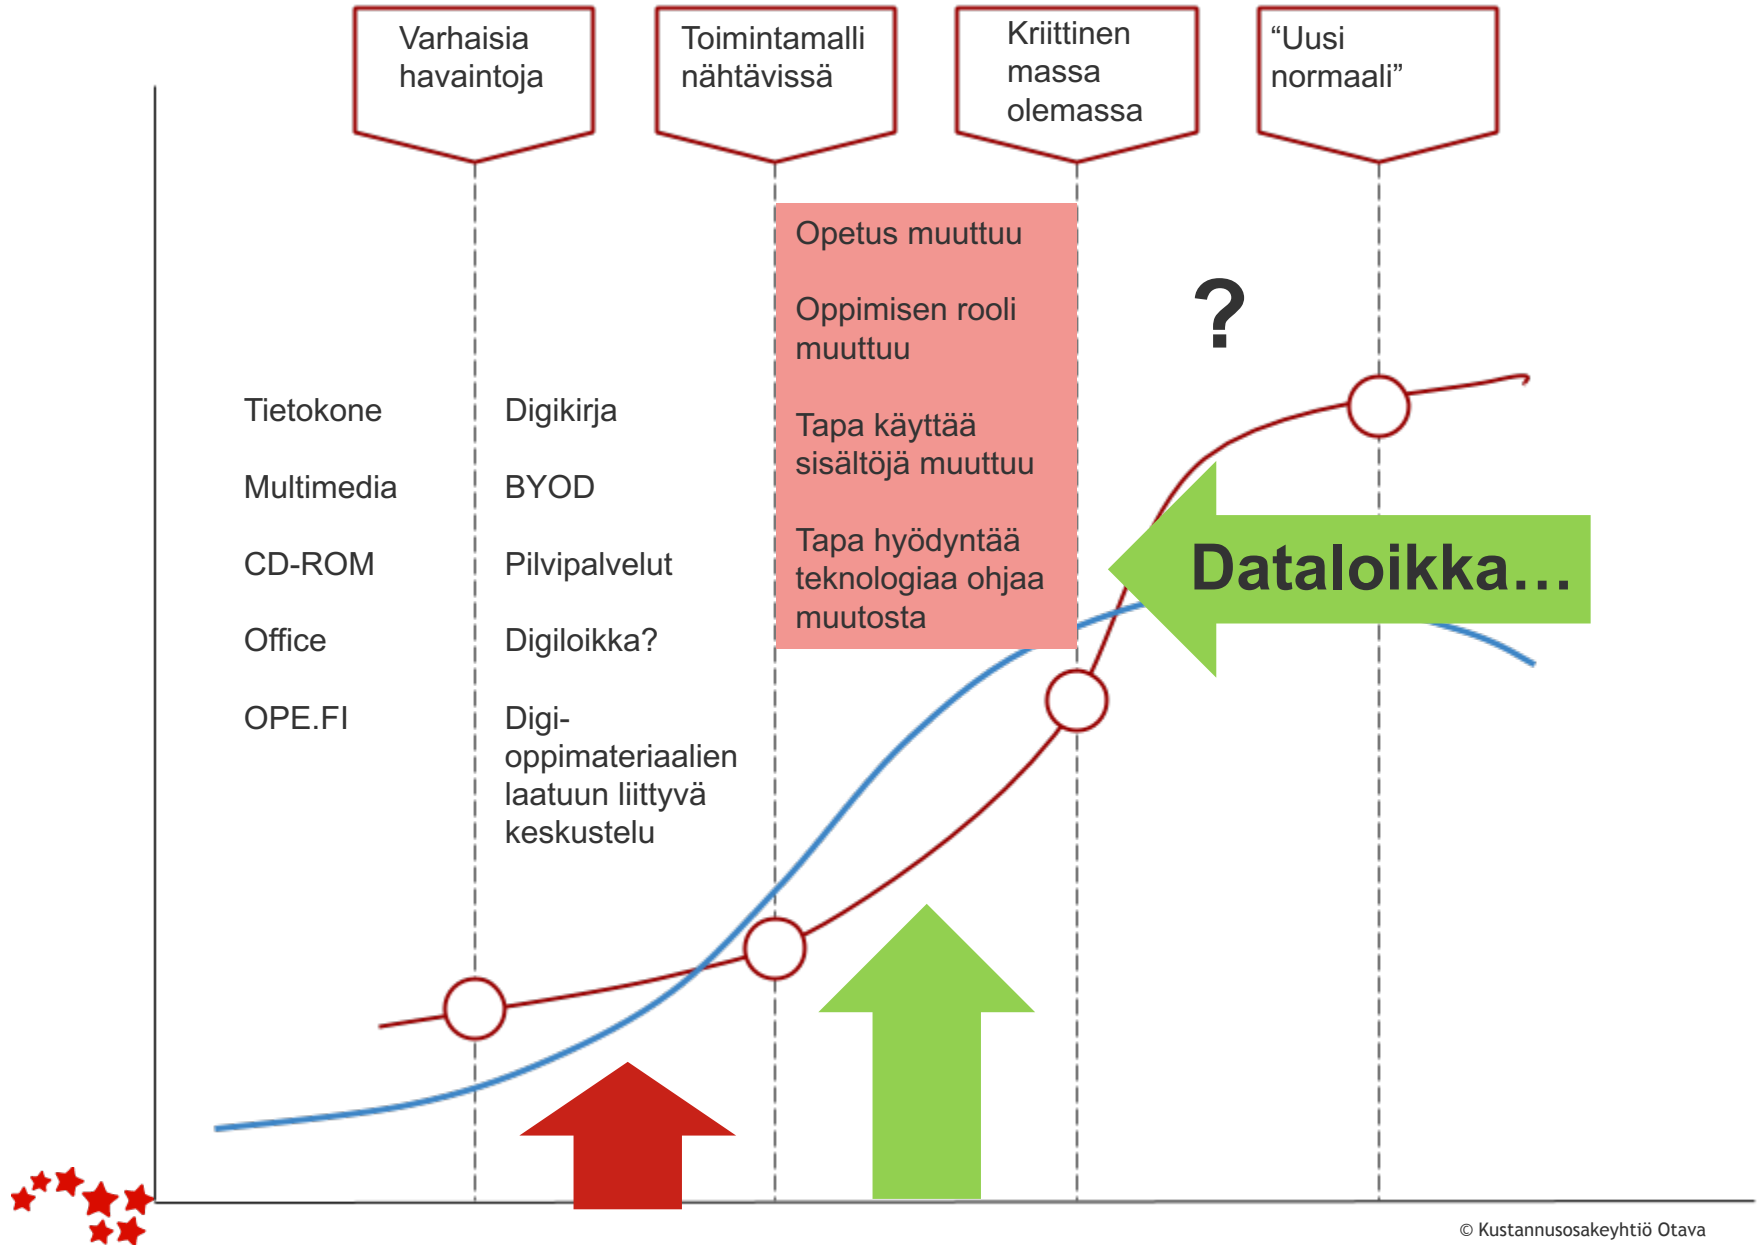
Varhaisia havaintoja

Toimintamalli nähtävissä

Kriittinen massa olemassa

“Uusi normaali”

Opetus muuttuu

Oppimisen rooli muuttuu

Tapa käyttää sisältöjä muuttuu

Tapa hyödyntää teknologiaa ohjaa muutosta

?

Tietokone

Multimedia

CD-ROM

Office

OPE.FI

Digikirja

BYOD

Pilvipalvelut

Digiloikka?

Digi-oppimateriaalien laatuun liittyvä keskustelu

Dataloikka…

© Kustannusosakeyhtiö Otava